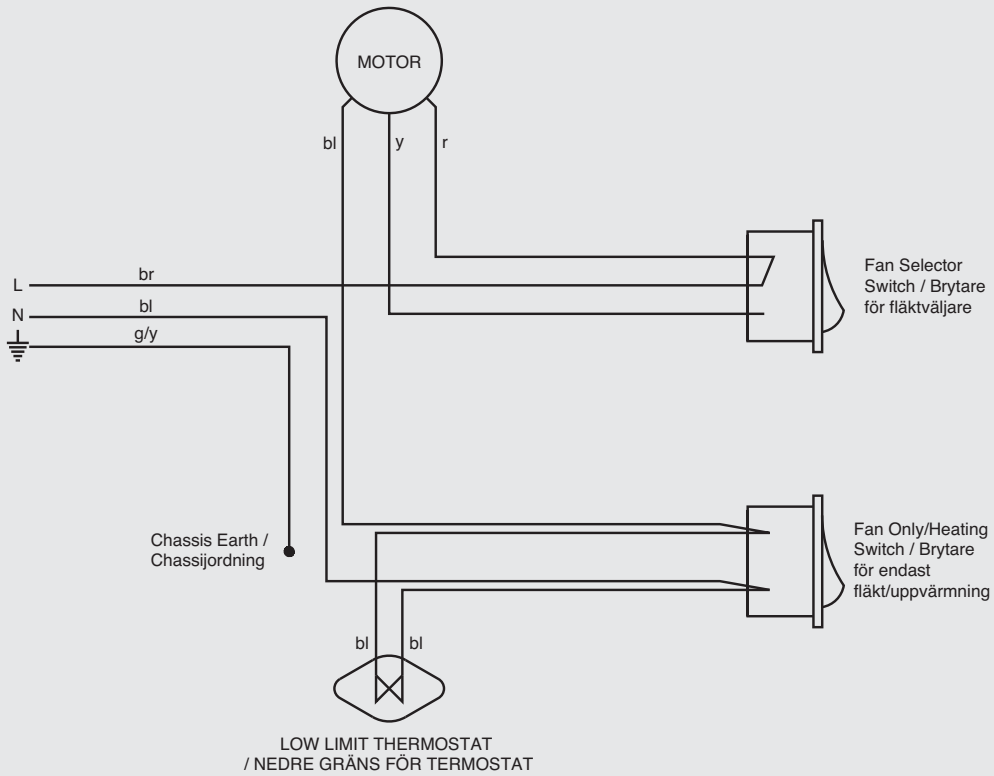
MOTOR

bl
y
r

L
br
N
bl
g/y

Fan Selector Switch / Brytare för fläktväljare

Chassis Earth / Chassijordning

Fan Only/Heating Switch / Brytare för endast fläkt/uppvärmning

bl
bl

LOW LIMIT THERMOSTAT / NEDRE GRÄNS FÖR TERMOSTAT